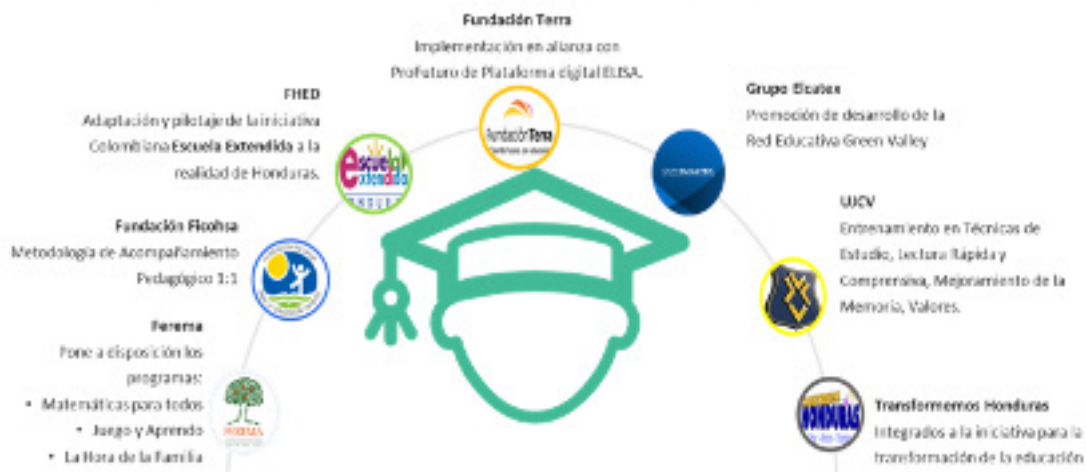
Fundación Terra
Implementación en alianza con ProFuturo de Plataforma digital ELISA.

FHED
Adaptación y pilotaje de la iniciativa Colombiana Escuela Extendida a la realidad de Honduras.

Grupo Ekatex
Promoción de desarrollo de la Red Educativa Green Valley

Fundación Ficohsa
Metodología de Acompañamiento Pedagógico 1:1

UJCV
Entrenamiento en Técnicas de Estudio, Lectura Rápida y Comprensiva, Mejoramiento de la Memoria, Valores.

Ferema
Pone a disposición los programas:
• Matemáticas para todos
• Juego y Aprendo
• La Hora de la Familia

Transformemos Honduras
Integrados a la iniciativa para la transformación de la educación.

Fundación Terra

escuela extendida

FEREMA

HONDURAS